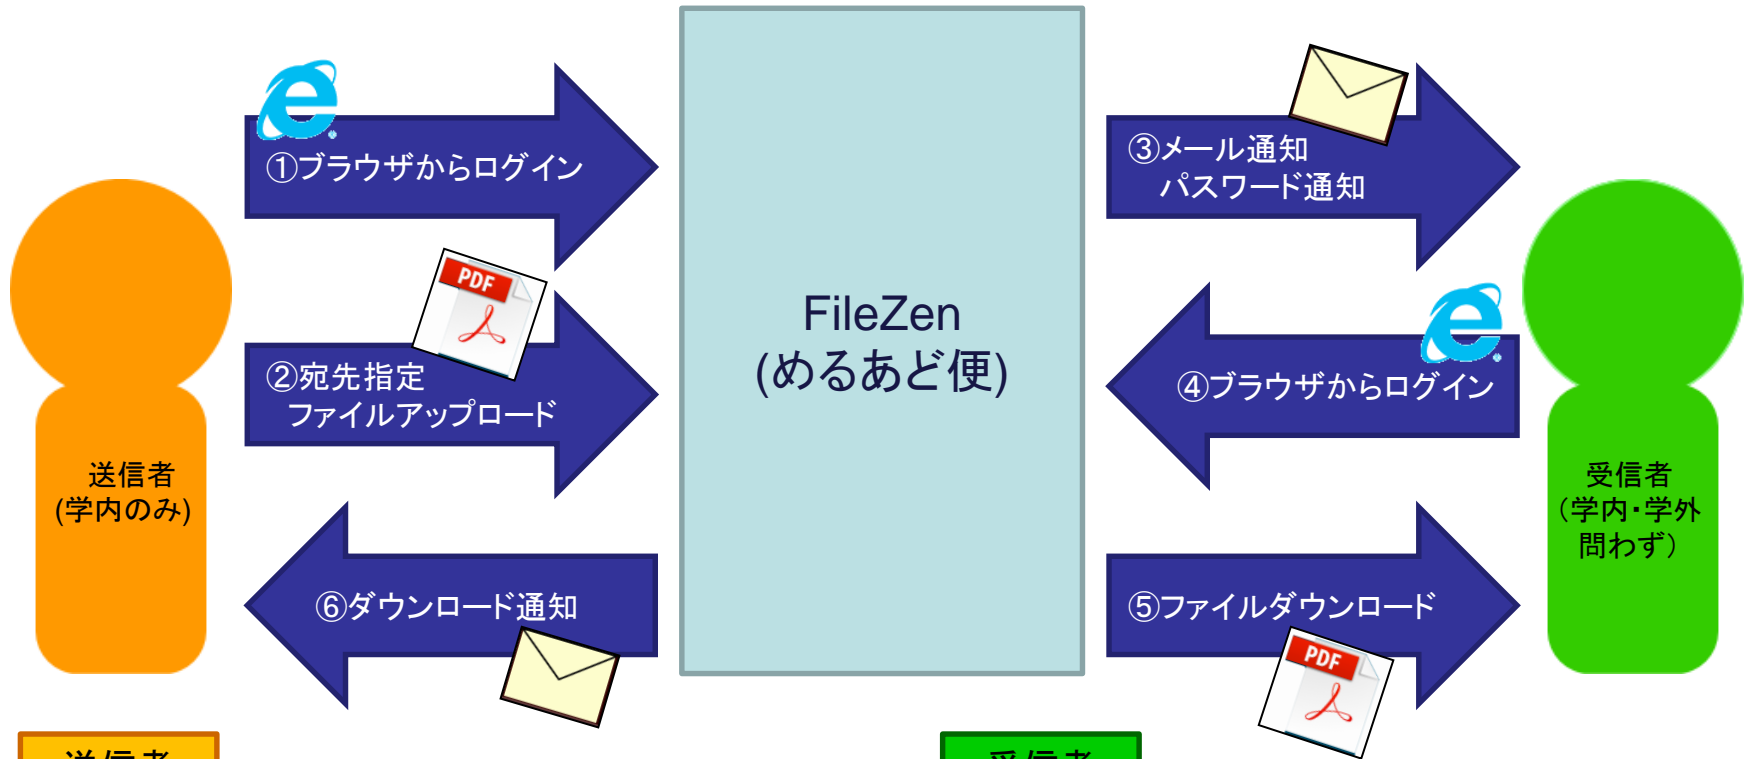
①ブラウザからログイン

PDF

②宛先指定
ファイルアップロード

⑥ダウンロード通知

送信者
(学内のみ)

FileZen
(めるあど便)

③メール通知
パスワード通知

④ブラウザからログイン

⑤ファイルダウンロード

PDF

受信者
（学内・学外
問わず）

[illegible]

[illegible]